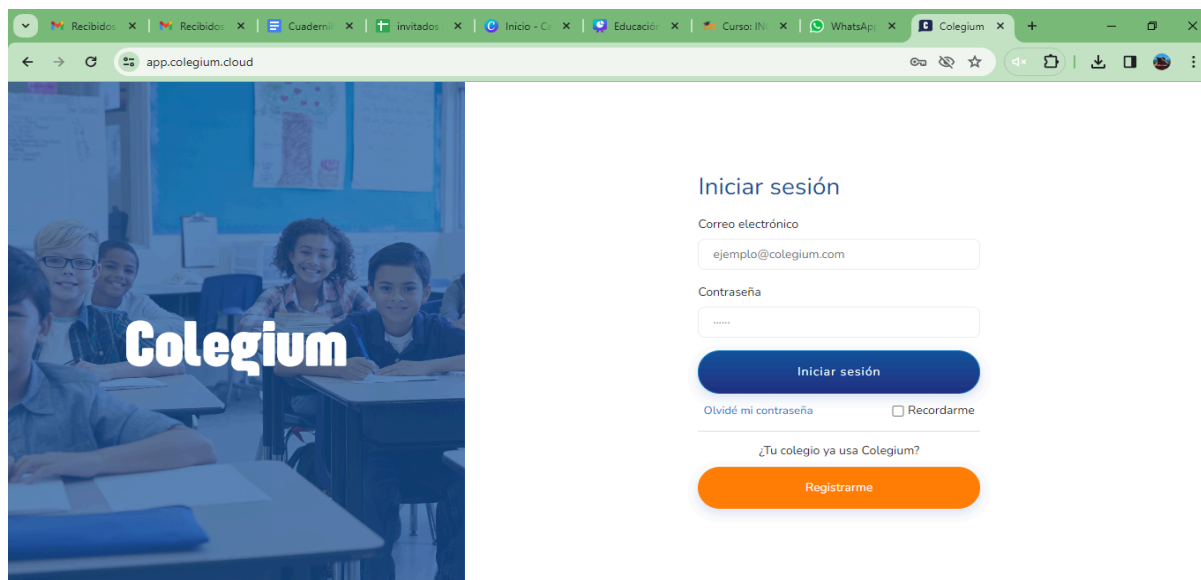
Recibidos ×
Recibidos ×
Cuadernil ×
invitados ×
Inicio - Ce ×
Educació ×
Curso: INC ×
WhatsApp ×
Colegium ×
+

app.colegium.cloud

Colegium

Iniciar sesión

Correo electrónico

ejemplo@colegium.com

Contraseña

......

Iniciar sesión

Olvidé mi contraseña

Recordarme

¿Tu colegio ya usa Colegium?

Registrarme